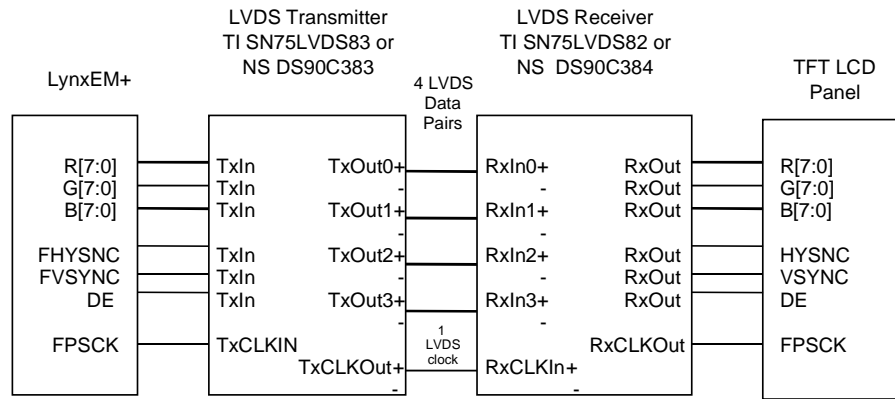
LynxEM+

LVDS Transmitter
TI SN75LVDS83 or
NS DS90C383

4 LVDS
Data
Pairs

LVDS Receiver
TI SN75LVDS82 or
NS DS90C384

TFT LCD
Panel

R[7:0]
G[7:0]
B[7:0]
FHYSNC
FVSYNC
DE
FPSCK

TxIn
TxIn
TxIn
TxIn
TxIn
TxIn
TxCLKIN

TxOut0+
-
TxOut1+
-
TxOut2+
-
TxOut3+
-
TxCLKOut+
-

1
LVDS
clock

RxIn0+
-
RxIn1+
-
RxIn2+
-
RxIn3+
-
RxCLKIn+
-

RxOut
RxOut
RxOut
RxOut
RxOut
RxOut
RxCLKOut

R[7:0]
G[7:0]
B[7:0]
HYSNC
VSYNC
DE
FPSCK